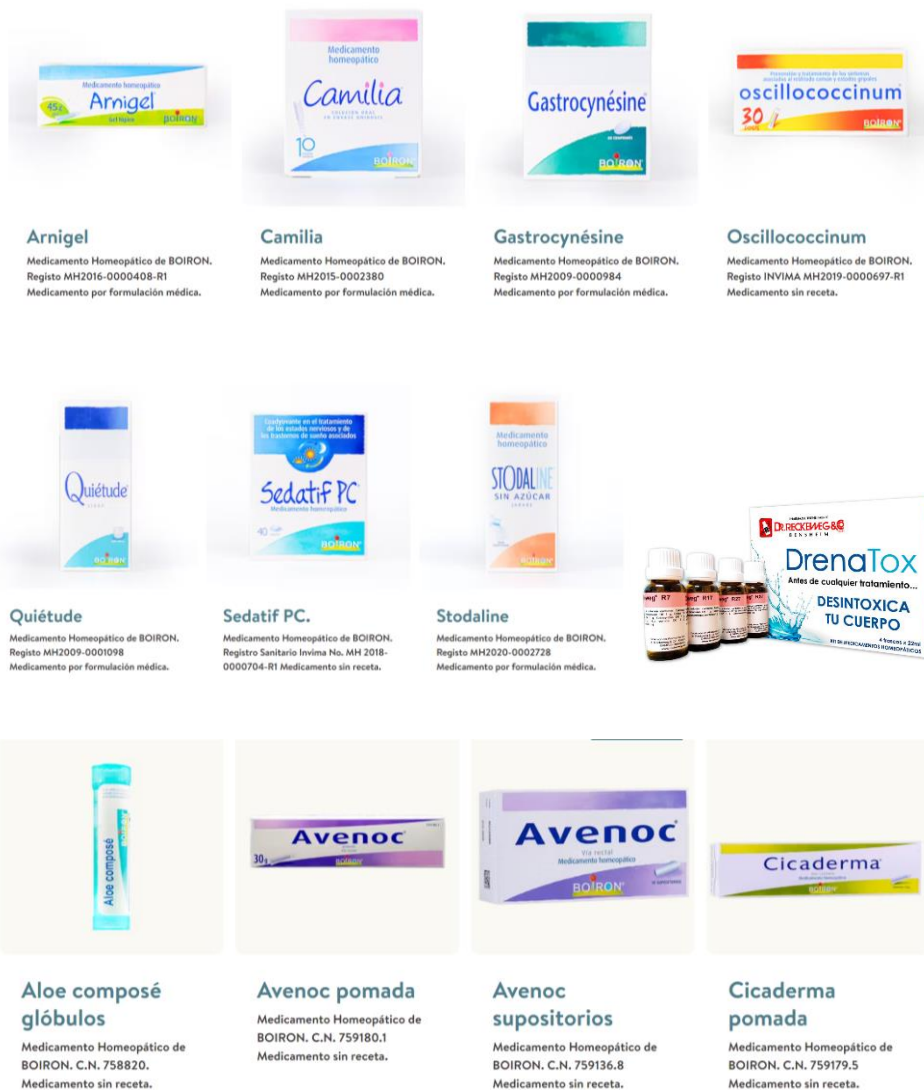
Medicamento homeopático
45g
Arnigel
Gel tópico
BOIRON

Medicamento homeopático
Camilia
10
BOIRON

Gastrocynésine
BOIRON

oscillococcinum
30
BOIRON

Arnigel
Medicamento Homeopático de BOIRON. Registo MH2016-0000408-R1 Medicamento por formulación médica.

Camilia
Medicamento Homeopático de BOIRON. Registo MH2015-0002380 Medicamento por formulación médica.

Gastrocynésine
Medicamento Homeopático de BOIRON. Registo MH2009-0000984 Medicamento por formulación médica.

Oscillococcinum
Medicamento Homeopático de BOIRON. Registo INVIMA MH2019-0000697-R1 Medicamento sin receta.

Quiétude
BOIRON

Coadyuvante en el tratamiento de los estados nerviosos y de los trastornos de sueño asociados
Sedatif PC
40
Medicamento homeopático
BOIRON

Medicamento homeopático
STODALINE
SIN AZÚCAR
BOIRON

Quiétude
Medicamento Homeopático de BOIRON. Registo MH2009-0001098 Medicamento por formulación médica.

Sedatif PC.
Medicamento Homeopático de BOIRON. Registro Sanitario Invima No. MH 2018-0000704-R1 Medicamento sin receta.

Stodaline
Medicamento Homeopático de BOIRON. Registo MH2020-0002728 Medicamento por formulación médica.

DR. RECKEWEG & CO
DrenaTox
Antes de cualquier tratamiento...
DESINTOXICA TU CUERPO
R7
R17

Aloe composé
BOIRON

30g
Avenoc
BOIRON

Avenoc
Vía rectal
Medicamento homeopático
BOIRON

Cicaderma
BOIRON

Aloe composé glóbulos
Medicamento Homeopático de BOIRON. C.N. 758820. Medicamento sin receta.

Avenoc pomada
Medicamento Homeopático de BOIRON. C.N. 759180.1 Medicamento sin receta.

Avenoc supositorios
Medicamento Homeopático de BOIRON. C.N. 759136.8 Medicamento sin receta.

Cicaderma pomada
Medicamento Homeopático de BOIRON. C.N. 759179.5 Medicamento sin receta.